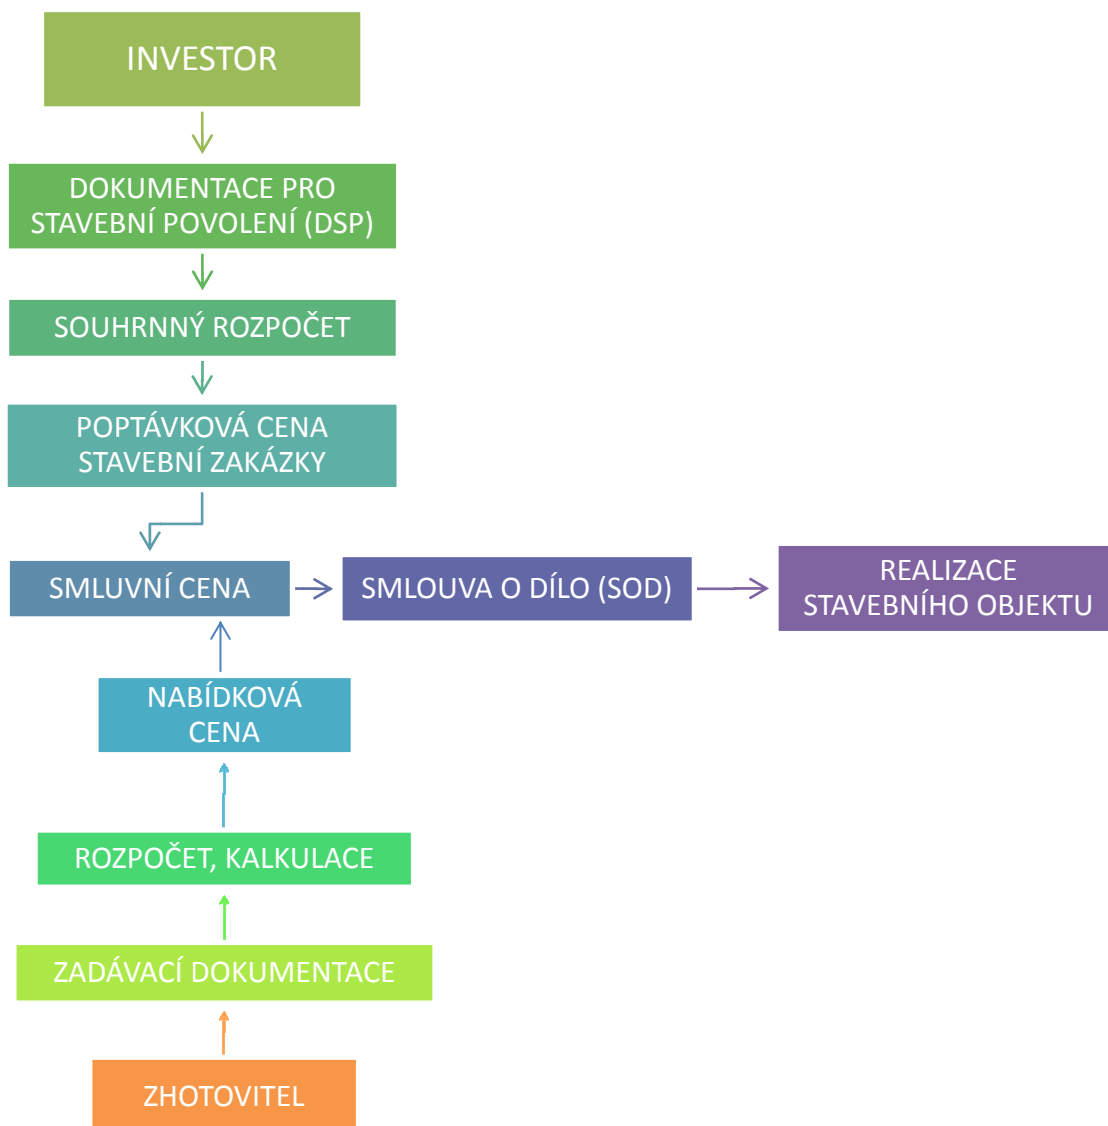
INVESTOR

DOKUMENTACE PRO STAVEBNÍ POVOLENÍ (DSP)

SOUHRNNÝ ROZPOČET

POPTÁVKOVÁ CENA STAVEBNÍ ZAKÁZKY

SMLUVNÍ CENA

SMLOUVA O DÍLO (SOD)

REALIZACE STAVEBNÍHO OBJEKTU

NABÍDKOVÁ CENA

ROZPOČET, KALKULACE

ZADÁVACÍ DOKUMENTACE

ZHOTOVITEL